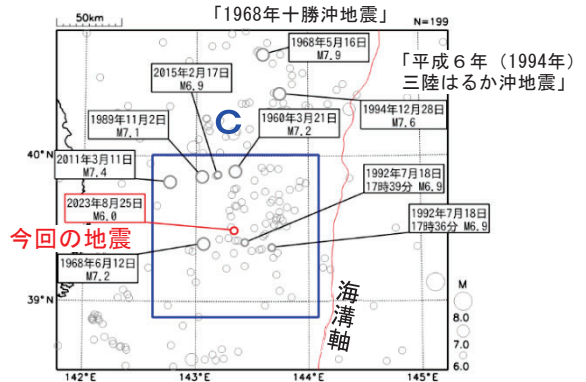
50km
「1968年十勝沖地震」
N=199
1968年5月16日
M7.9
「平成６年（1994年）三陸はるか沖地震」
2015年2月17日
M6.9
1994年12月28日
M7.6
1989年11月2日
M7.1
C
1960年3月21日
M7.2
40°N
2011年3月11日
M7.4
1992年7月18日
17時39分 M6.9
2023年8月25日
M6.0
1992年7月18日
17時36分 M6.9
今回の地震
1968年6月12日
M7.2
海溝軸
39°N
M
8.0
7.0
6.0
142°E
143°E
144°E
145°E